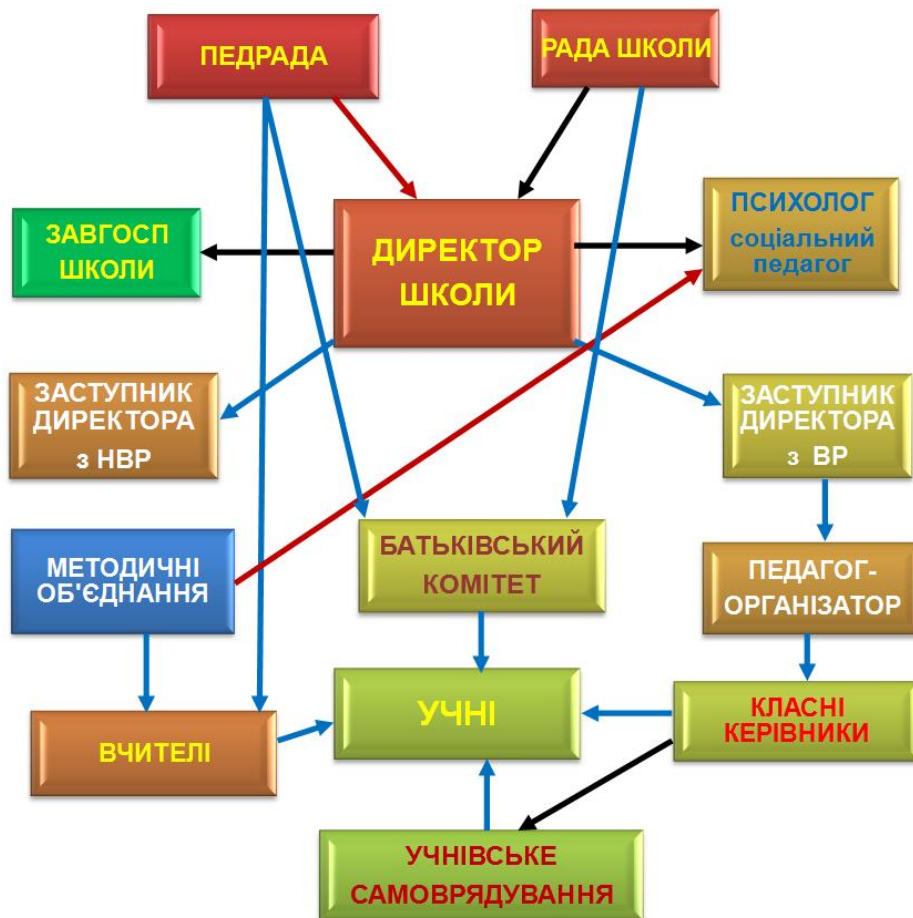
ПЕДРАДА

РАДА ШКОЛИ

ЗАВГОСП ШКОЛИ

ДИРЕКТОР ШКОЛИ

ПСИХОЛОГ соціальний педагог

ЗАСТУПНИК ДИРЕКТОРА з НВР

ЗАСТУПНИК ДИРЕКТОРА з ВР

МЕТОДИЧНІ ОБ'ЄДНАННЯ

БАТЬКІВСЬКИЙ КОМІТЕТ

ПЕДАГОГ-ОРГАНІЗАТОР

ВЧИТЕЛІ

УЧНІ

КЛАСНІ КЕРІВНИКИ

УЧНІВСЬКЕ САМОВРЯДУВАННЯ